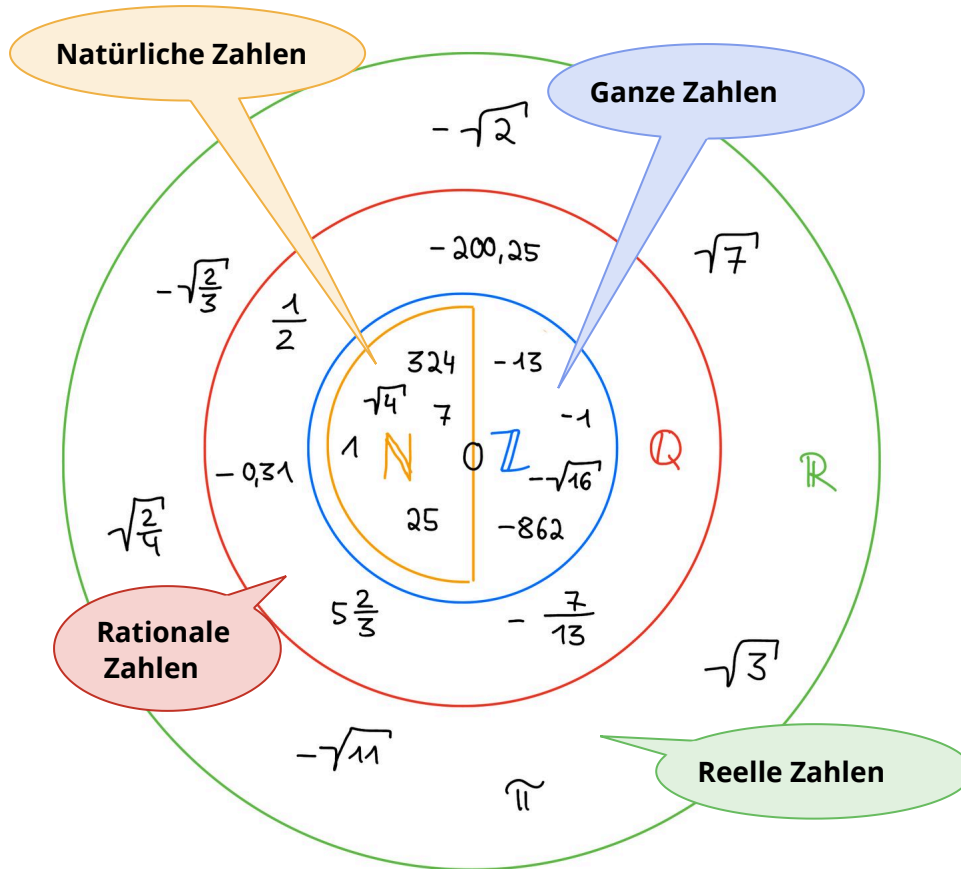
Natürliche Zahlen

Ganze Zahlen

$-\sqrt{2}$

$-200,25$

$\sqrt{7}$

$-\sqrt{\frac{2}{3}}$

$\frac{1}{2}$

324

$-13$

$\sqrt{4}$

7

$-1$

1

$\mathbb{N}$

0

$\mathbb{Z}$

$\mathbb{Q}$

$\mathbb{R}$

$-0,31$

$-\sqrt{16}$

$\sqrt{\frac{2}{4}}$

25

$-862$

$5\frac{2}{3}$

$-\frac{7}{13}$

Rationale Zahlen

$\sqrt{3}$

$-\sqrt{11}$

$\pi$

Reelle Zahlen